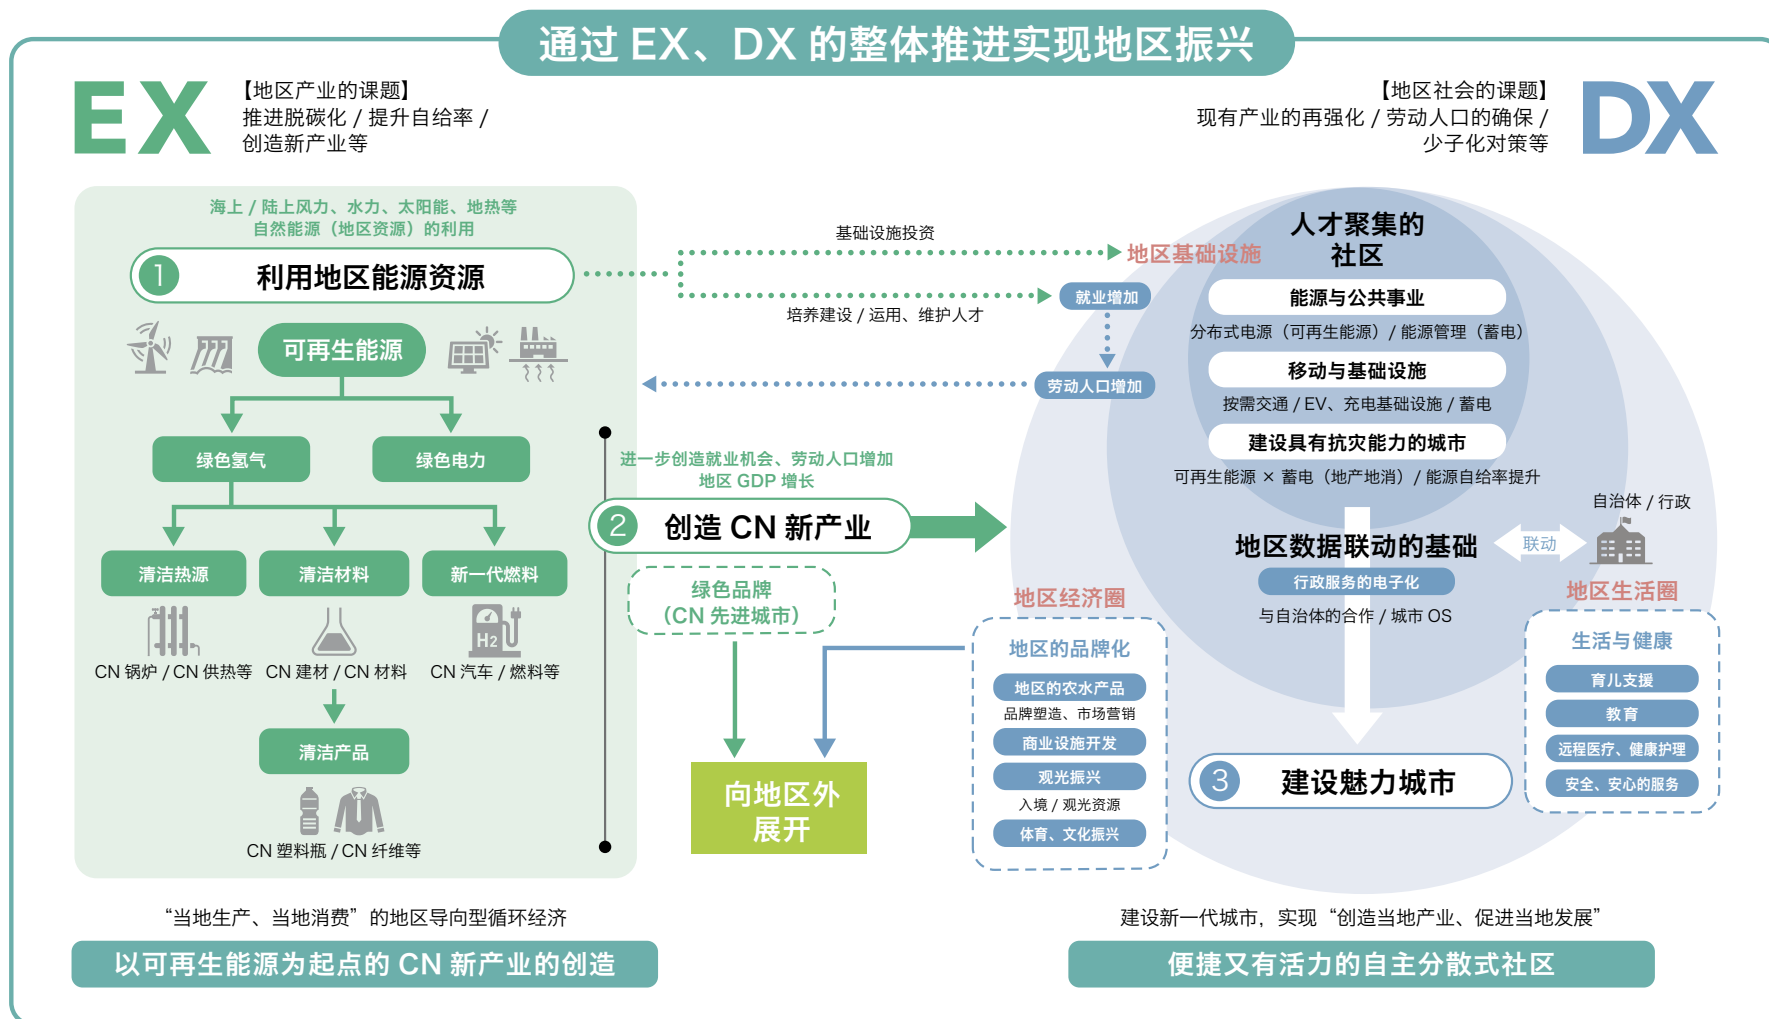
通过 EX、DX 的整体推进实现地区振兴

EX

【地区产业的课题】
推进脱碳化 / 提升自给率 / 创造新产业等

【地区社会的课题】
现有产业的再强化 / 劳动人口的确保 / 少子化对策等

DX

海上 / 陆上风力、水力、太阳能、地热等
自然能源（地区资源）的利用

1 利用地区能源资源

可再生能源

绿色氢气

绿色电力

清洁热源

清洁材料

新一代燃料

CN 锅炉 / CN 供热等

CN 建材 / CN 材料

H2

CN 汽车 / 燃料等

清洁产品

CN 塑料瓶 / CN 纤维等

基础设施投资

地区基础设施

培养建设 / 运用、维护人才

就业增加

劳动人口增加

进一步创造就业机会、劳动人口增加
地区 GDP 增长

2 创造 CN 新产业

绿色品牌
（CN 先进城市）

向地区外展开

人才聚集的社区

能源与公共事业

分布式电源（可再生能源）/ 能源管理（蓄电）

移动与基础设施

按需交通 / EV、充电基础设施 / 蓄电

建设具有抗灾能力的城市

可再生能源 × 蓄电（地产地消）/ 能源自给率提升

自治体 / 行政

地区数据联动的基础

联动

行政服务的电子化

与自治体的合作 / 城市 OS

地区经济圈

地区的品牌化

地区的农水产品

品牌塑造、市场营销

商业设施开发

观光振兴

入境 / 观光资源

体育、文化振兴

地区生活圈

生活与健康

育儿支援

教育

远程医疗、健康护理

安全、安心的服务

3 建设魅力城市

“当地生产、当地消费”的地区导向型循环经济

以可再生能源为起点的 CN 新产业的创造

建设新一代城市，实现“创造当地产业、促进当地发展”

便捷又有活力的自主分散式社区